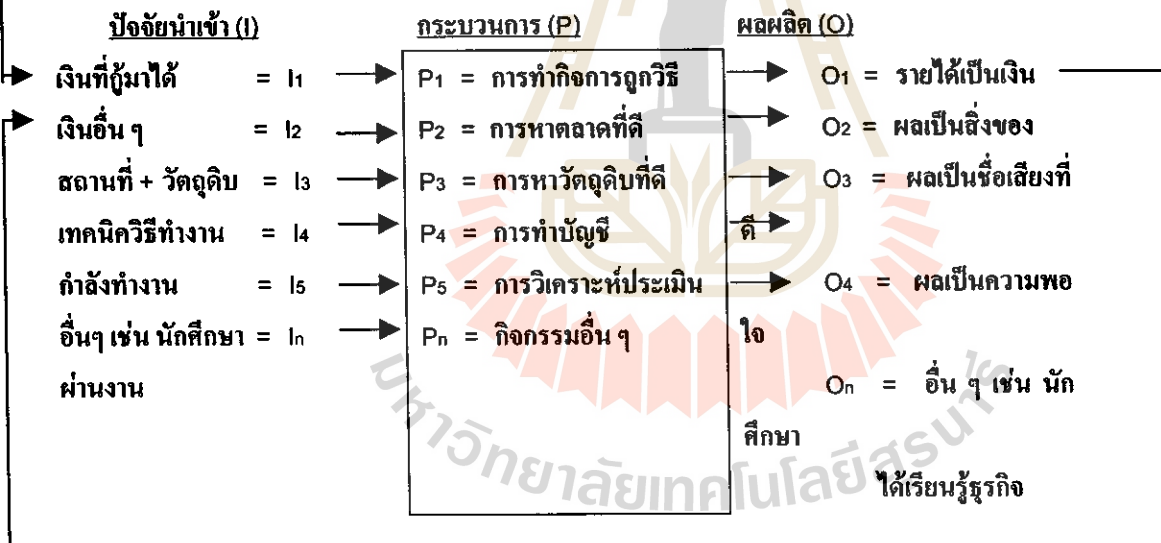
ปัจจัยนำเข้า (I)

เงินที่กู้มาได้ = $I_1$

เงินอื่น ๆ = $I_2$

สถานที่ + วัตถุดิบ = $I_3$

เทคนิควิธีทำงาน = $I_4$

กำลังทำงาน = $I_5$

อื่นๆ เช่น นักศึกษา = $I_n$ ผ่านงาน

กระบวนการ (P)

$P_1$ = การทำกิจการถูกวิธี

$P_2$ = การหาตลาดที่ดี

$P_3$ = การหาวัตถุดิบที่ดี

$P_4$ = การทำบัญชี

$P_5$ = การวิเคราะห์ประเมิน

$P_n$ = กิจกรรมอื่น ๆ

ผลผลิต (O)

$O_1$ = รายได้เป็นเงิน

$O_2$ = ผลเป็นสิ่งของ

$O_3$ = ผลเป็นชื่อเสียงที่ดี

$O_4$ = ผลเป็นความพอใจ

$O_n$ = อื่น ๆ เช่น นักศึกษา ได้เรียนรู้ธุรกิจ

มหาวิทยาลัยเทคโนโลยีสุรนารี